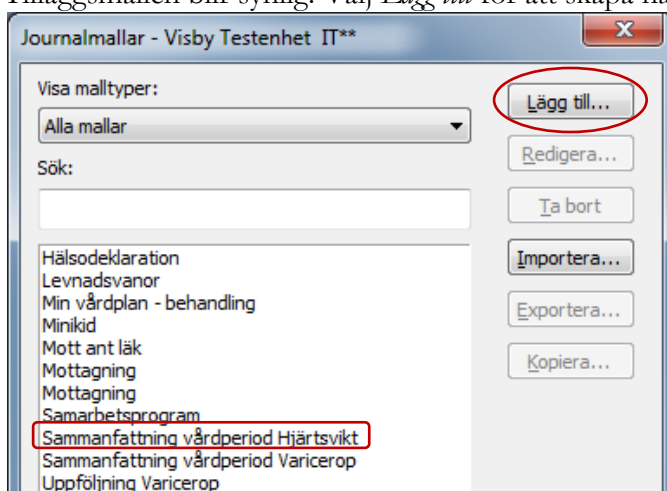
Inläggsmallen blir synlig. Välj Lägg till för att skapa ne

Journalmallar - Visby Testenhet IT**

X

Visa malltyper:

Alla mallar

Sök:

Hälsodeklaration
Levnadsvanor
Min vårdplan - behandling
Minikid
Mott ant läk
Mottagning
Mottagning
Samarbetsprogram
Sammanfattning vårdperiod Hjärtsvikt
Sammanfattning vårdperiod Varicerop
Uppföljning Varicerop

Lägg till...

Redigera...

Ta bort

Importera...

Exportera...

Kopiera...